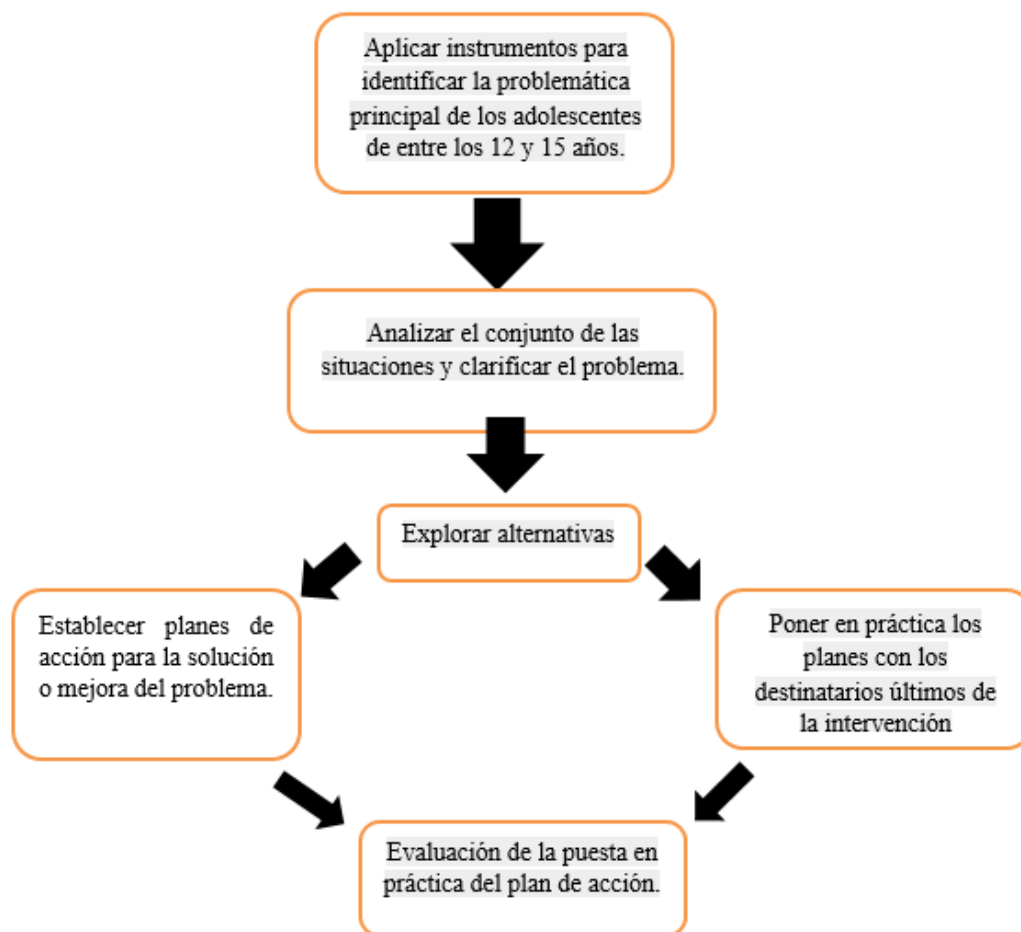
Aplicar instrumentos para identificar la problemática principal de los adolescentes de entre los 12 y 15 años.

Analizar el conjunto de las situaciones y clarificar el problema.

Explorar alternativas

Establecer planes de acción para la solución o mejora del problema.

Poner en práctica los planes con los destinatarios últimos de la intervención

Evaluación de la puesta en práctica del plan de acción.